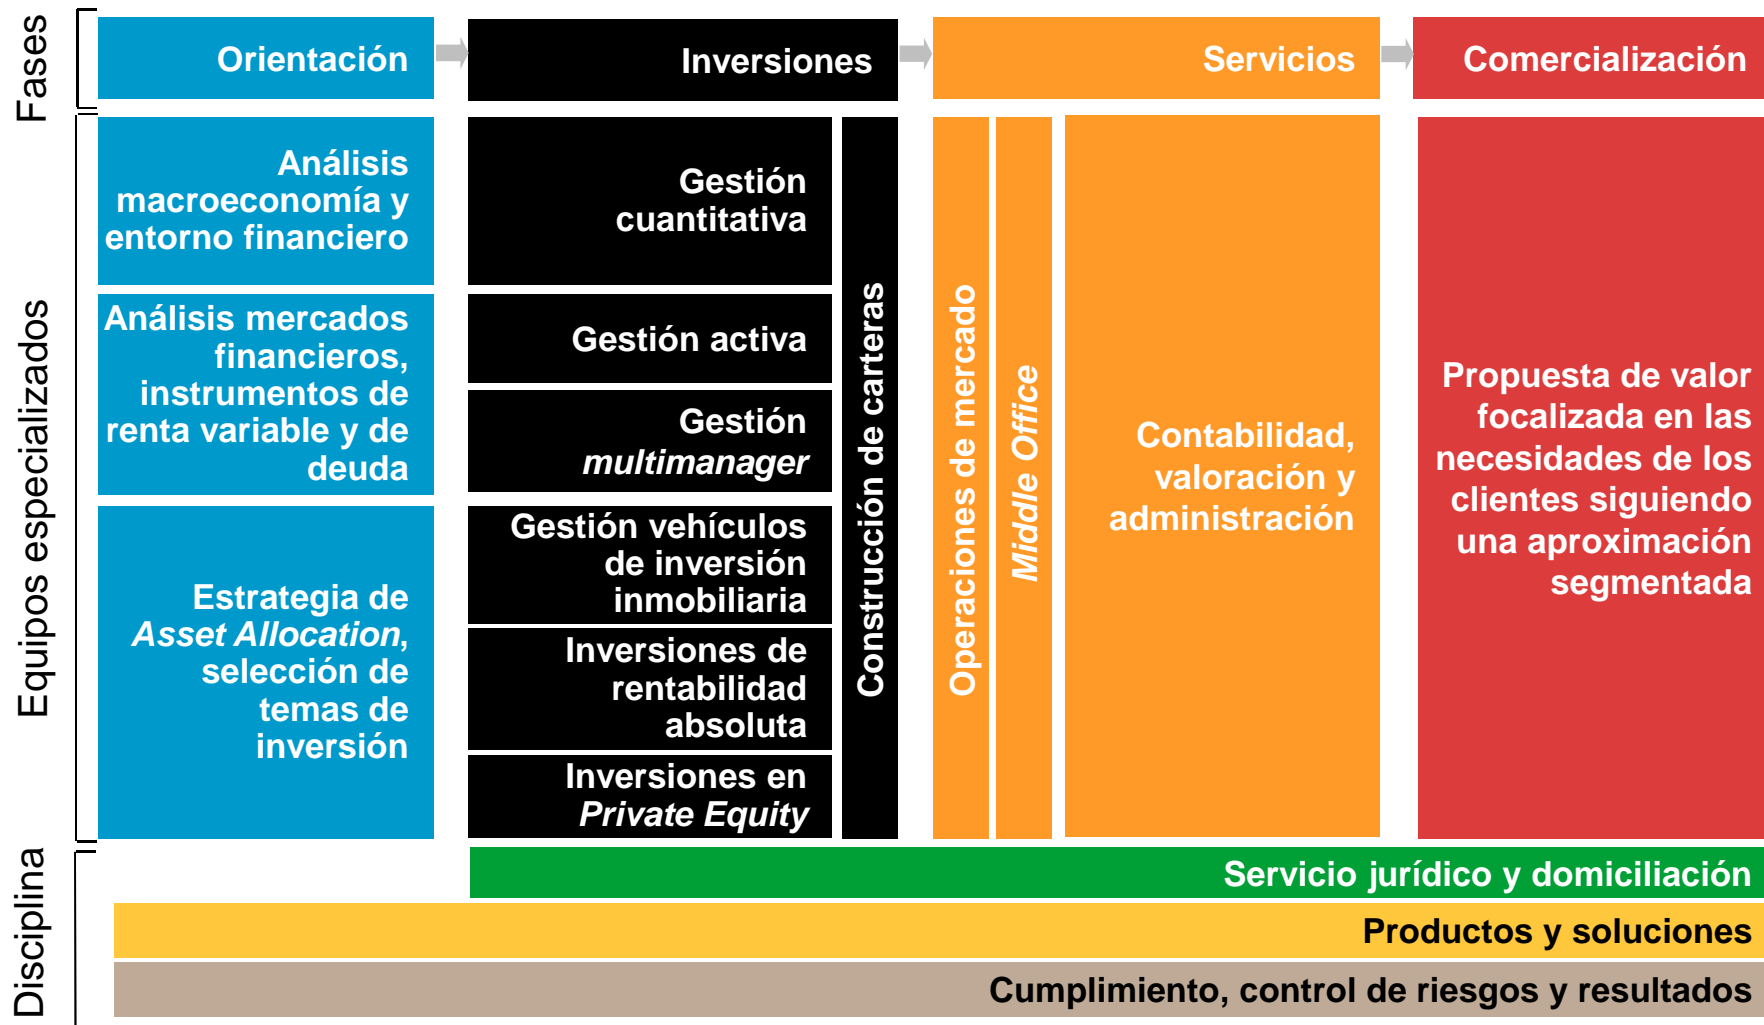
Fases

Orientación

Inversiones

Servicios

Comercialización

Equipos especializados

Análisis macroeconomía y entorno financiero

Análisis mercados financieros, instrumentos de renta variable y de deuda

Estrategia de *Asset Allocation*, selección de temas de inversión

Gestión cuantitativa

Gestión activa

Gestión *multimanager*

Gestión vehículos de inversión inmobiliaria

Inversiones de rentabilidad absoluta

Inversiones en *Private Equity*

Construcción de carteras

Operaciones de mercado

*Middle Office*

Contabilidad, valoración y administración

Propuesta de valor focalizada en las necesidades de los clientes siguiendo una aproximación segmentada

Disciplina

Servicio jurídico y domiciliación

Productos y soluciones

Cumplimiento, control de riesgos y resultados